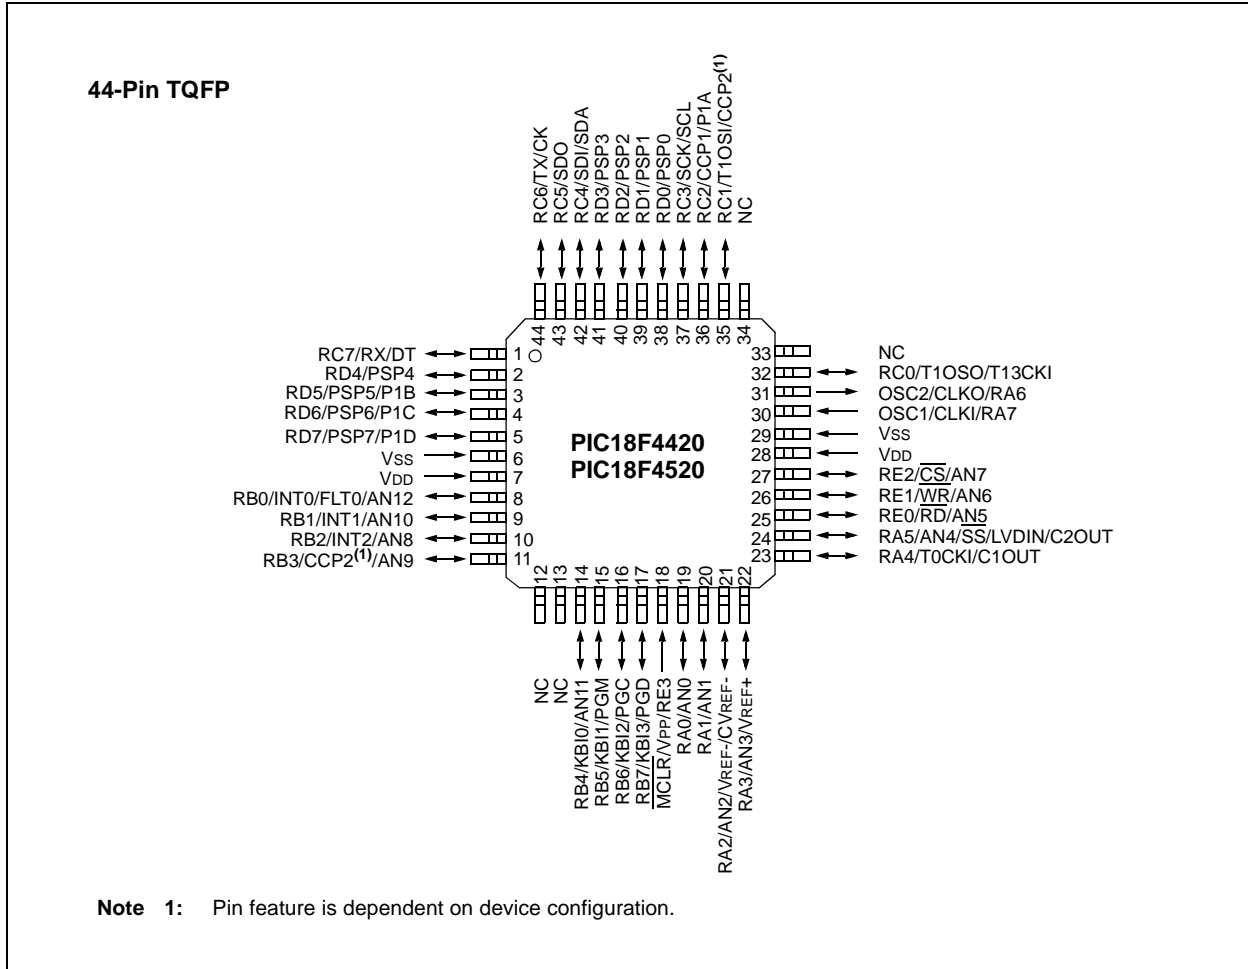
44-Pin TQFP

RC6/TX/CK
RC5/SDO
RC4/SDI/SDA
RD3/PSP3
RD2/PSP2
RD1/PSP1
RD0/PSP0
RC3/SCK/SCL
RC2/CCP1/P1A
RC1/T1OSI/CCP2$^{(1)}$
NC

44 43 42 41 40 39 38 37 36 35 34

RC7/RX/DT 1
RD4/PSP4 2
RD5/PSP5/P1B 3
RD6/PSP6/P1C 4
RD7/PSP7/P1D 5
VSS 6
VDD 7
RB0/INT0/FLT0/AN12 8
RB1/INT1/AN10 9
RB2/INT2/AN8 10
RB3/CCP2$^{(1)}$/AN9 11

PIC18F4420
PIC18F4520

33 NC
32 RC0/T1OSO/T13CKI
31 OSC2/CLKO/RA6
30 OSC1/CLKI/RA7
29 VSS
28 VDD
27 RE2/$\overline{CS}$/AN7
26 RE1/$\overline{WR}$/AN6
25 RE0/$\overline{RD}$/AN5
24 RA5/AN4/$\overline{SS}$/LVDIN/C2OUT
23 RA4/T0CKI/C1OUT

12 13 14 15 16 17 18 19 20 21 22

NC
NC
RB4/KBI0/AN11
RB5/KBI1/PGM
RB6/KBI2/PGC
RB7/KBI3/PGD
$\overline{MCLR}$/VPP/RE3
RA0/AN0
RA1/AN1
RA2/AN2/VREF-/CVREF
RA3/AN3/VREF+

Note 1: Pin feature is dependent on device configuration.